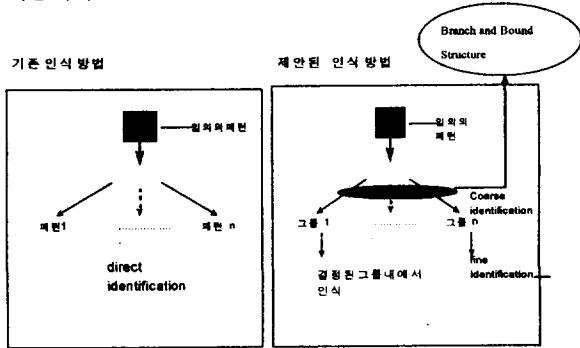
Branch and Bound Structure

기존 인식 방법

임의의 패턴

패턴1

패턴 n

direct identification

제안된 인식 방법

임의의 패턴

Coarse identification

그룹 1

그룹 n

fine identification

결정된 그룹내에서 인식